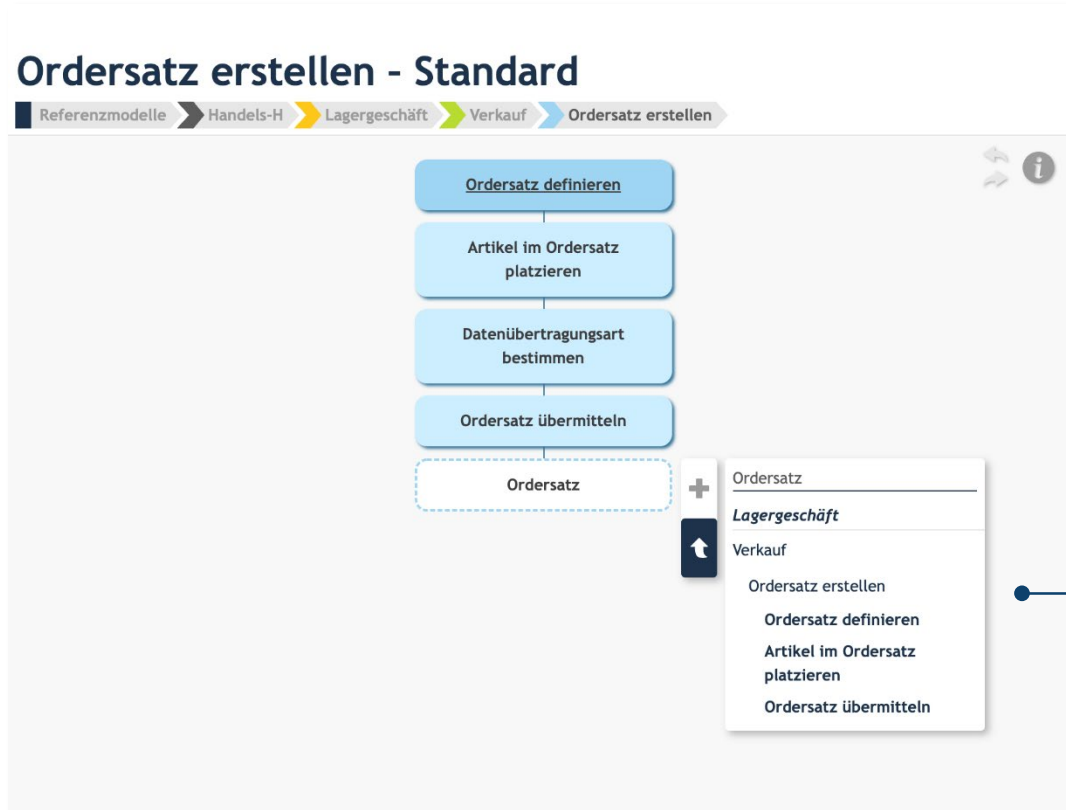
Ordersatz erstellen – Standard

Referenzmodelle
Handels-H
Lagergeschäft
Verkauf
Ordersatz erstellen

Ordersatz definieren

Artikel im Ordersatz platzieren

Datenübertragungsart bestimmen

Ordersatz übermitteln

Ordersatz

Ordersatz

*Lagergeschäft*

Verkauf

Ordersatz erstellen

Ordersatz definieren

Artikel im Ordersatz platzieren

Ordersatz übermitteln